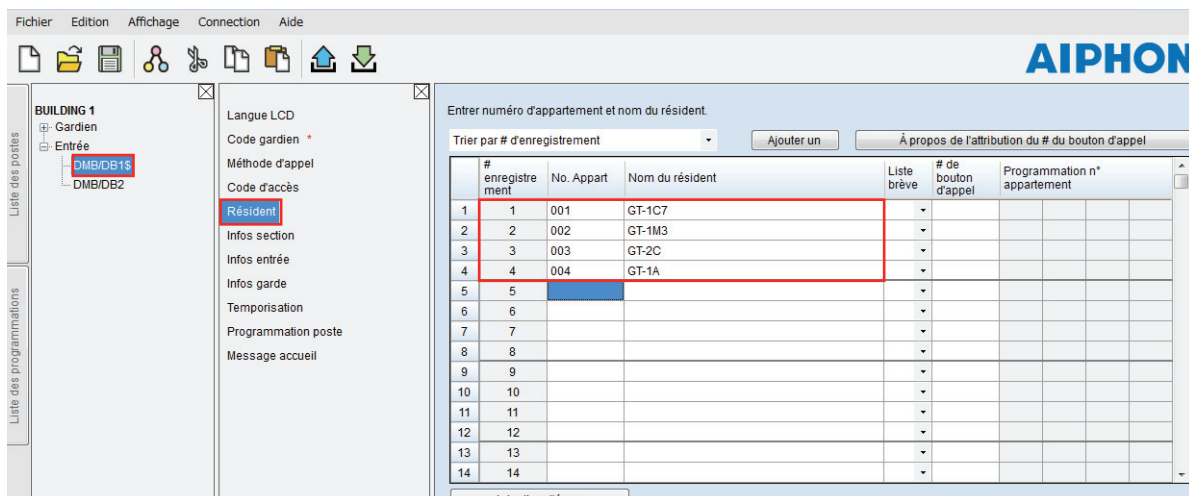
Fichier Edition Affichage Connection Aide

AIPHON

Liste des postes

Liste des programmations

BUILDING 1
Gardien
Entrée
DMB/DB1$
DMB/DB2

Langue LCD
Code gardien *
Méthode d'appel
Code d'accès
Résident
Infos section
Infos entrée
Infos garde
Temporisation
Programmation poste
Message accueil

Entrer numéro d'appartement et nom du résident.

Trier par # d'enregistrement

Ajouter un

À propos de l'attribution du # du bouton d'appel

| | # enregistrement | No. Appart | Nom du résident | Liste brève | # de bouton d'appel | Programmation n° appartement |
|---|---|---|---|---|---|---|
| 1 | 1 | 001 | GT-1C7 | | | |
| 2 | 2 | 002 | GT-1M3 | | | |
| 3 | 3 | 003 | GT-2C | | | |
| 4 | 4 | 004 | GT-1A | | | |
| 5 | 5 | | | | | |
| 6 | 6 | | | | | |
| 7 | 7 | | | | | |
| 8 | 8 | | | | | |
| 9 | 9 | | | | | |
| 10 | 10 | | | | | |
| 11 | 11 | | | | | |
| 12 | 12 | | | | | |
| 13 | 13 | | | | | |
| 14 | 14 | | | | | |